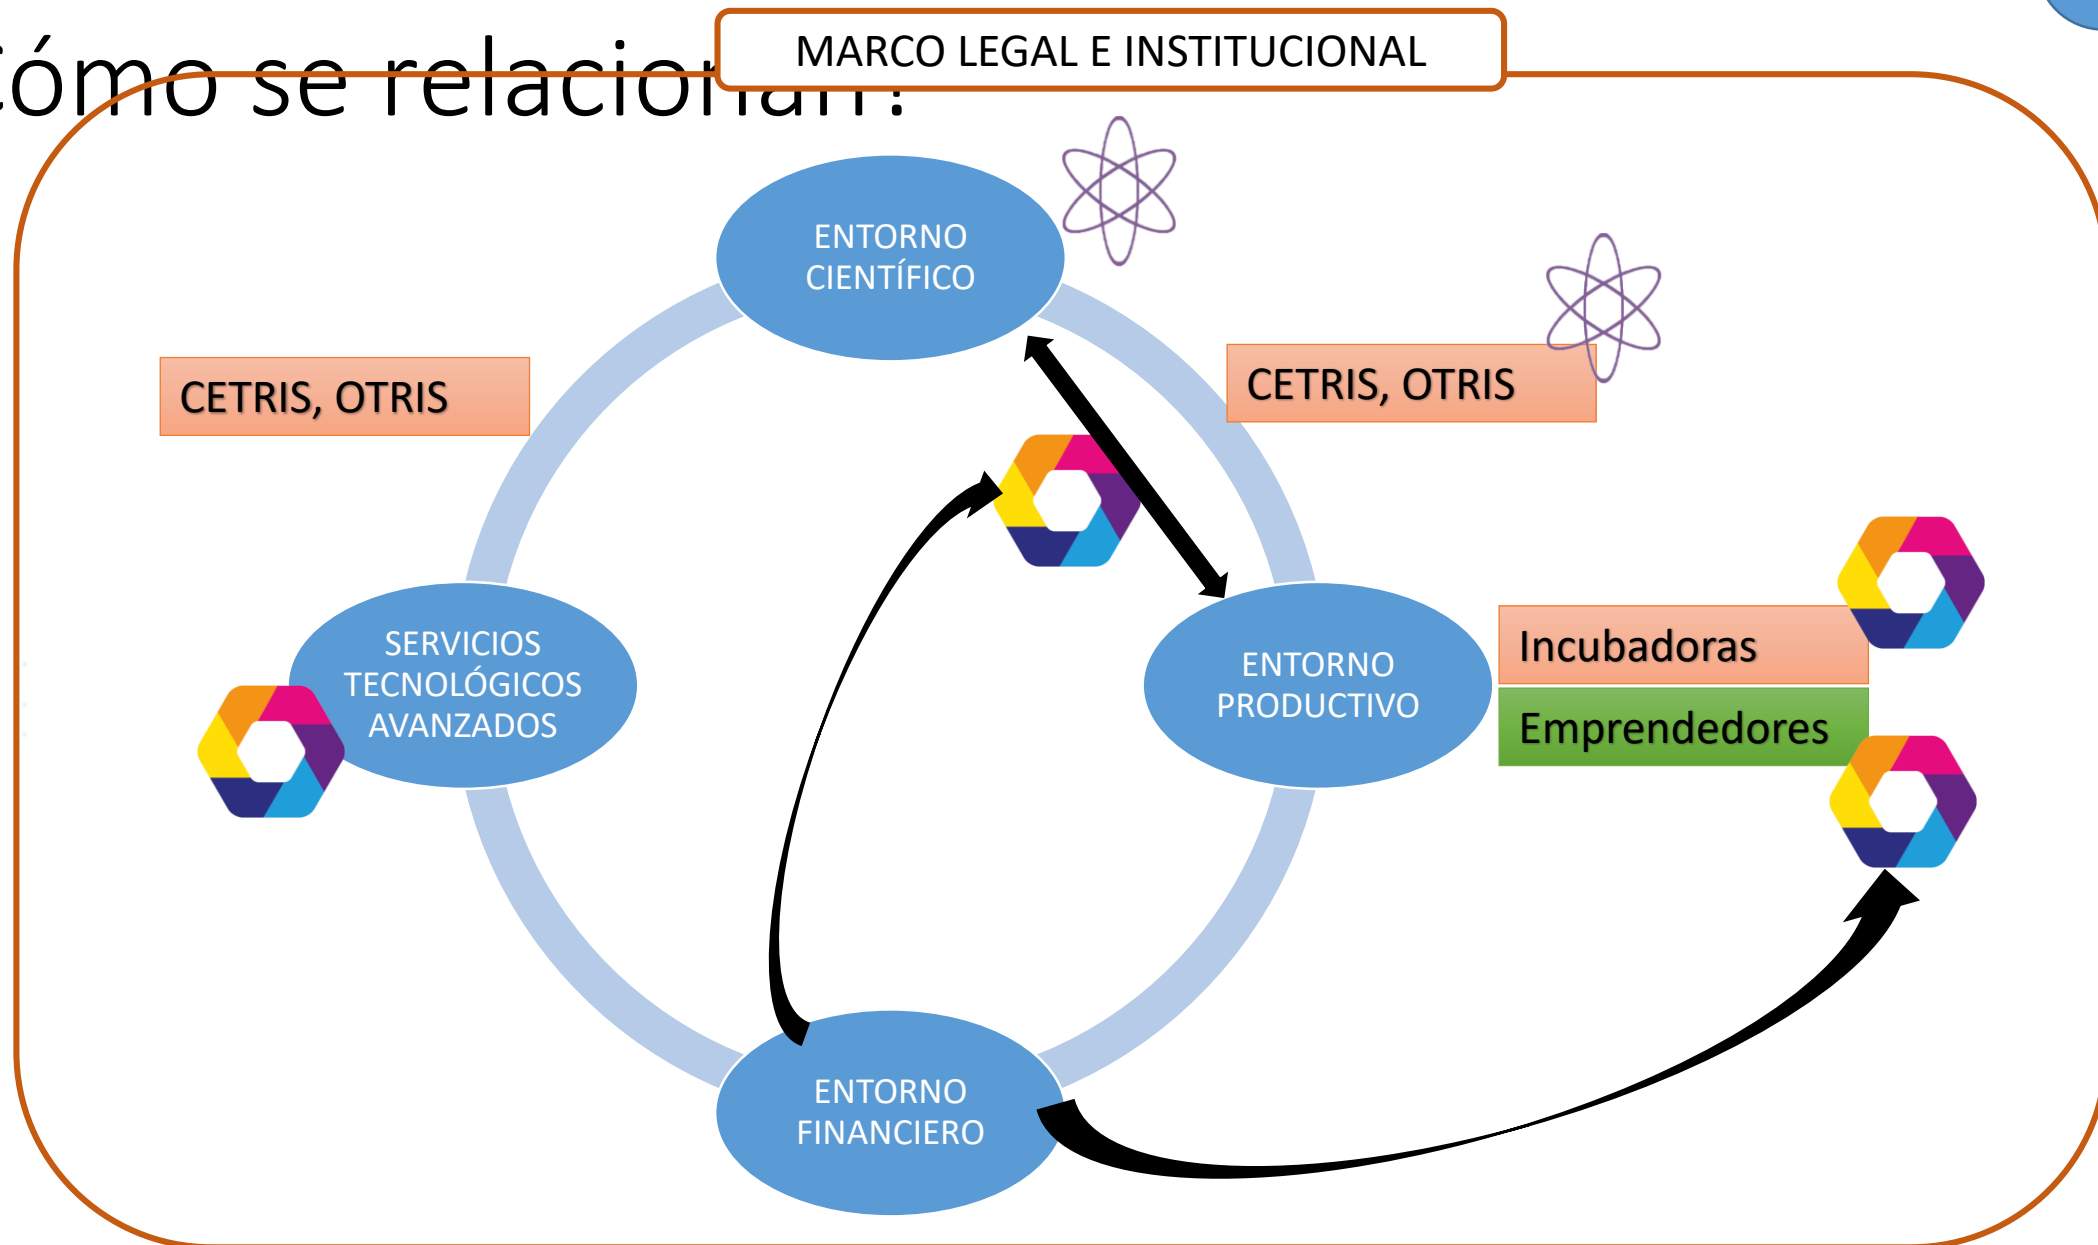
¿Cómo se relacionan?

MARCO LEGAL E INSTITUCIONAL

ENTORNO CIENTÍFICO

CETRIS, OTRIS

CETRIS, OTRIS

SERVICIOS TECNOLÓGICOS AVANZADOS

ENTORNO PRODUCTIVO

Incubadoras

Emprendedores

ENTORNO FINANCIERO